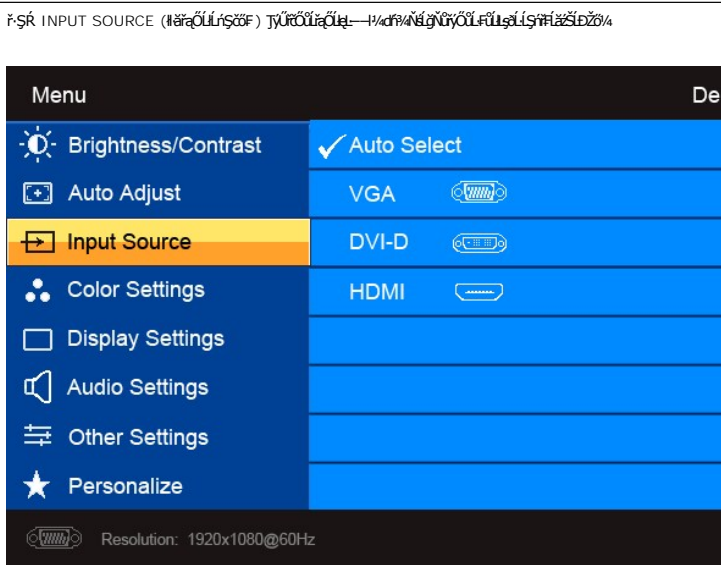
ř-ŞŔ INPUT SOURCE (ǁăřąŐĹıĹńŞčőF) ŢýŰřŐŰřąŐĹıĿ—Ⅰ¼ďř¾ŃěĹğŇŭŕýŐŰĹ-ŕŰĹŀşĹĹŞńŕĹăžŠĹĐŽő¼

Menu

De

Brightness/Contrast

Auto Adjust

Input Source

Color Settings

Display Settings

Audio Settings

Other Settings

Personalize

Auto Select

VGA

DVI-D

HDMI

Resolution: 1920x1080@60Hz